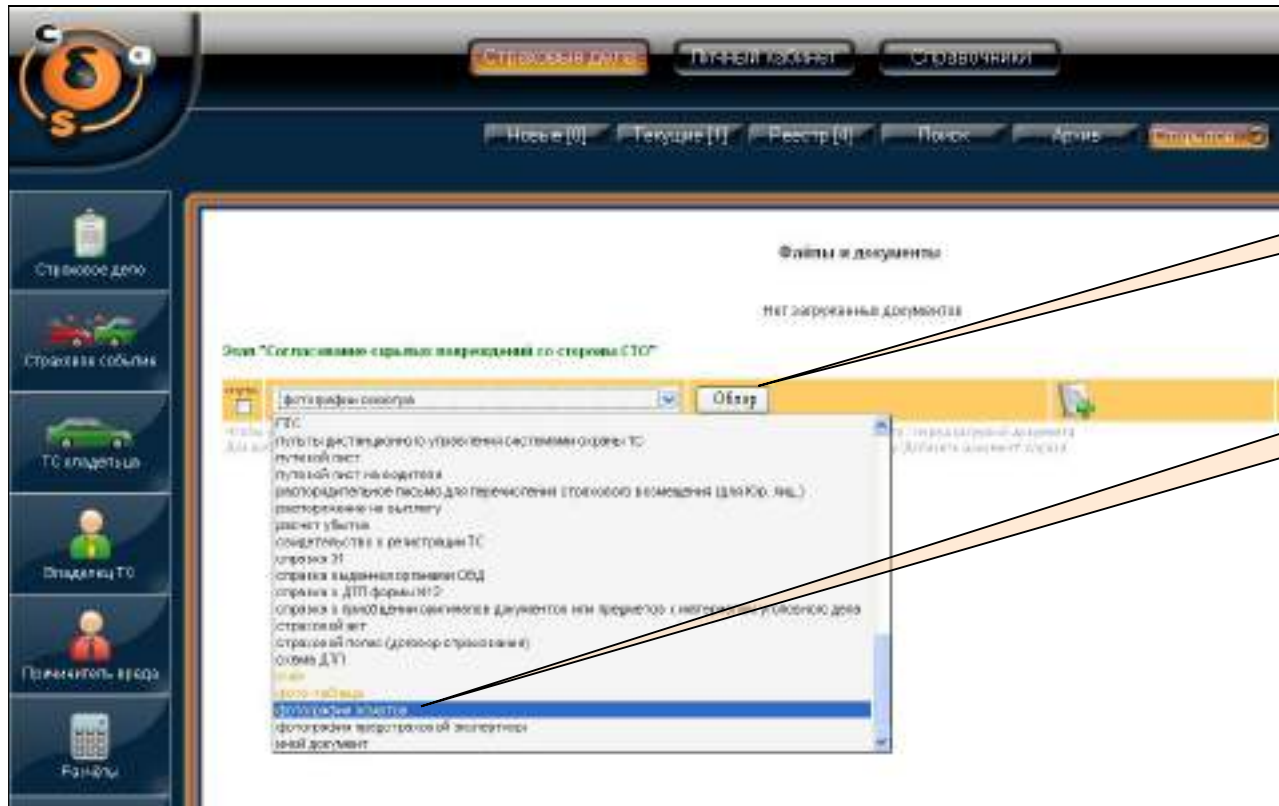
Страховые дела Личный кабинет Справочники

Новые [0] Текущие [1] Реестр [0] Поиск Архив

Страховое дело

Страховые события

ТС владельца

Владелец ТС

Причинитель вреда

Расчёты

Файлы и документы

Нет загруженных документов

Этап "Согласование скрытых повреждений со стороны СТО"

фотографии осмотра

Обзор

ПТС
пульты дистанционного управления системами охраны ТС
путевой лист
путевой лист на водителя
распорядительное письмо для перечисления страхового возмещения (для Юр. лиц.)
распоряжение на выплату
расчет убытка
свидетельство о регистрации ТС
справка 31
справка выданная органами ОВД
справка о ДТП формы №2
справка о приобщении оригиналов документов или предметов к материалам уголовного дела
страховой акт
страховой полис (договор страхования)
схема ДТП
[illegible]
фото-таблица
фотографии осмотра
фотографии предстраховой экспертизы
иной документ